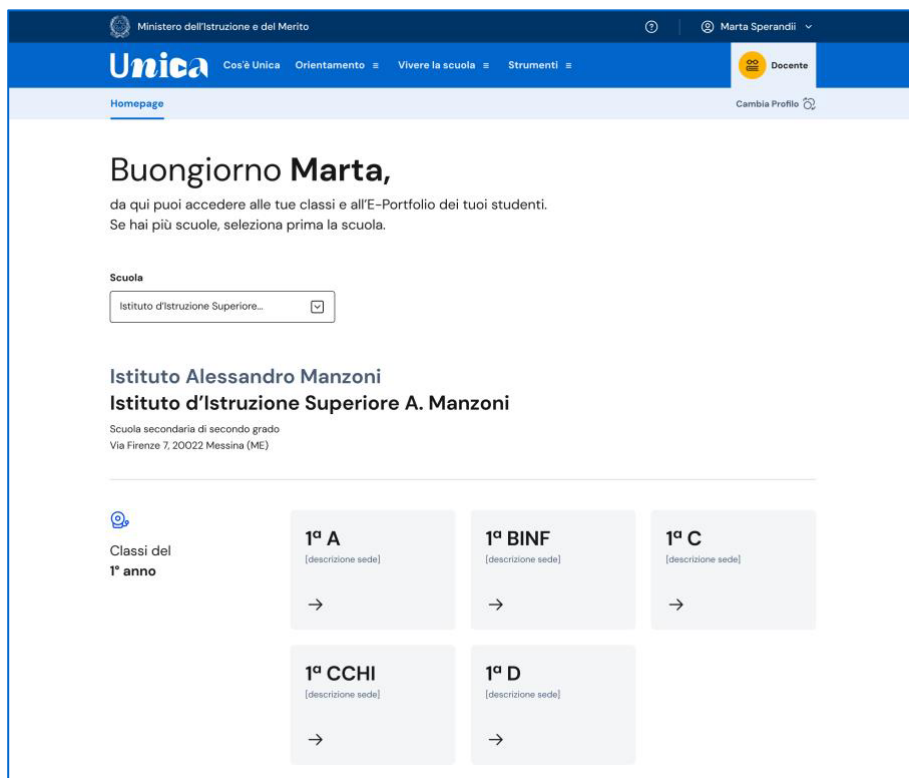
Ministero dell'Istruzione e del Merito

Marta Sperandii

Unica Cos'è Unica Orientamento ≡ Vivere la scuola ≡ Strumenti ≡

Docente

Homepage

Cambia Profilo

Buongiorno **Marta,**

da qui puoi accedere alle tue classi e all'E-Portfolio dei tuoi studenti.
Se hai più scuole, seleziona prima la scuola.

Scuola

Istituto d'Istruzione Superiore...

Istituto Alessandro Manzoni

Istituto d'Istruzione Superiore A. Manzoni

Scuola secondaria di secondo grado
Via Firenze 7, 20022 Messina (ME)

Classi del
1° anno

1ª A
[descrizione sede]
→

1ª BINF
[descrizione sede]
→

1ª C
[descrizione sede]
→

1ª CCHI
[descrizione sede]
→

1ª D
[descrizione sede]
→